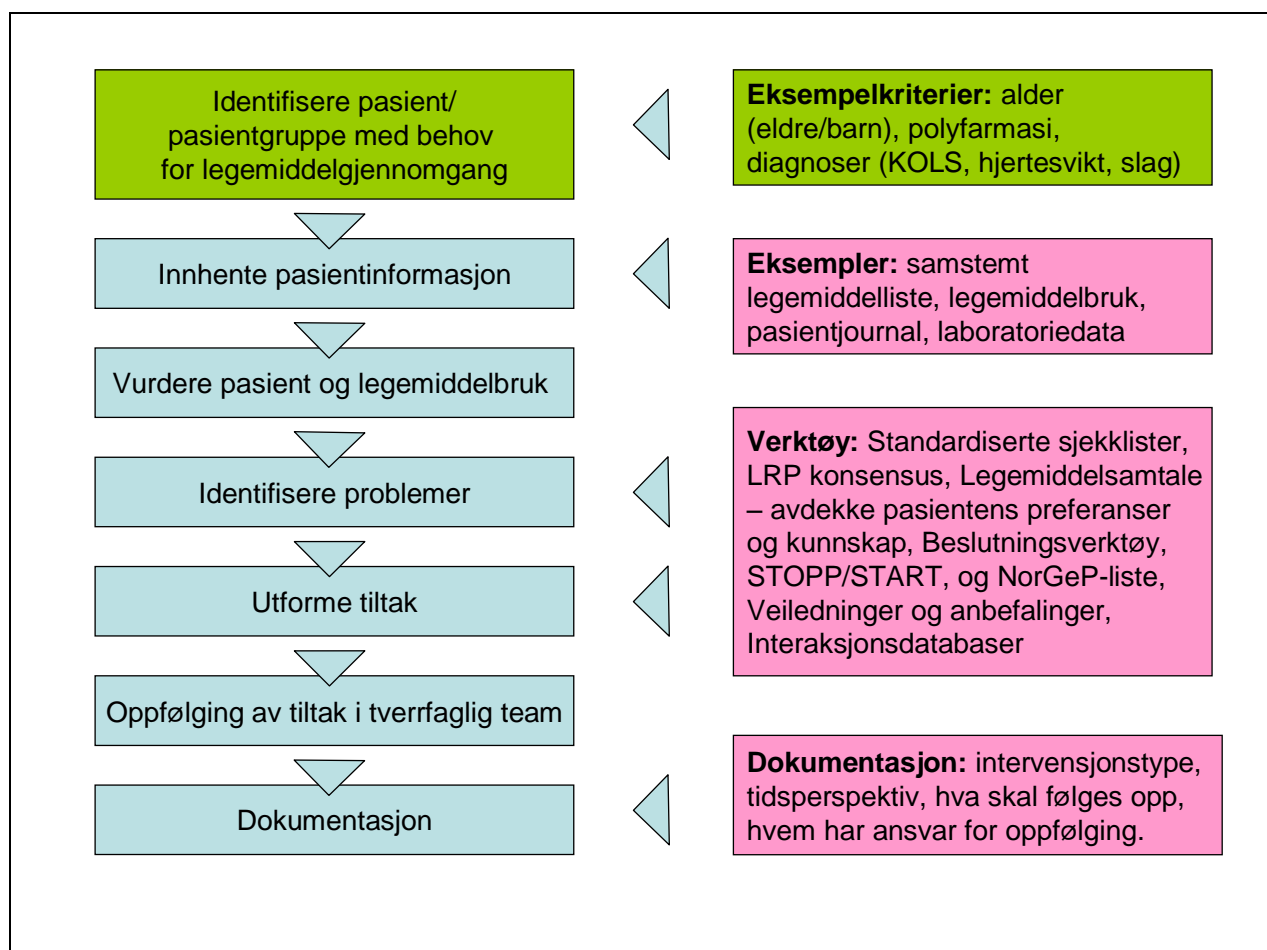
Identifisere pasient/ pasientgruppe med behov for legemiddelgjennomgang

**Eksempelkriterier:** alder (eldre/barn), polyfarmasi, diagnoser (KOLS, hjertesvikt, slag)

Innhente pasientinformasjon

**Eksempler:** samstemt legemiddelliste, legemiddelbruk, pasientjournal, laboratoriedata

Vurdere pasient og legemiddelbruk

Identifisere problemer

**Verktøy:** Standardiserte sjekklister, LRP konsensus, Legemiddelsamtale – avdekke pasientens preferanser og kunnskap, Beslutningsverktøy, STOPP/START, og NorGeP-liste, Veiledninger og anbefalinger, Interaksjonsdatabaser

Utforme tiltak

Oppfølging av tiltak i tverrfaglig team

Dokumentasjon

**Dokumentasjon:** intervensjonstype, tidsperspektiv, hva skal følges opp, hvem har ansvar for oppfølging.